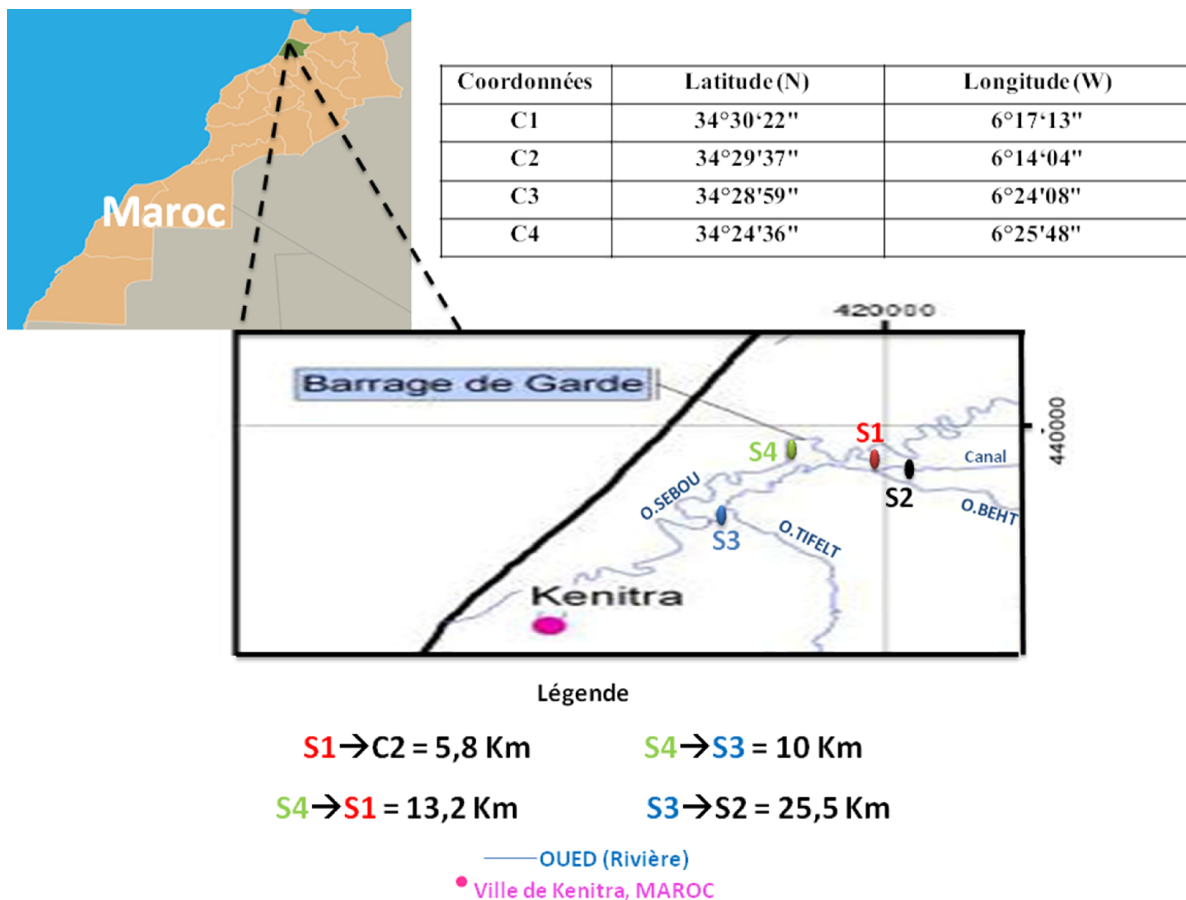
Maroc

| Coordonnées | Latitude (N) | Longitude (W) |
|---|---|---|
| C1 | 34°30‘22" | 6°17‘13" |
| C2 | 34°29'37" | 6°14‘04" |
| C3 | 34°28'59" | 6°24'08" |
| C4 | 34°24'36" | 6°25'48" |

420000

440000

Barrage de Garde

S4 S1 Canal S2 O.SEBOU O.BEHT S3 O.TIFELT

Kenitra

Légende

S1→C2 = 5,8 Km S4→S3 = 10 Km

S4→S1 = 13,2 Km S3→S2 = 25,5 Km

OUED (Rivière)

Ville de Kenitra, MAROC